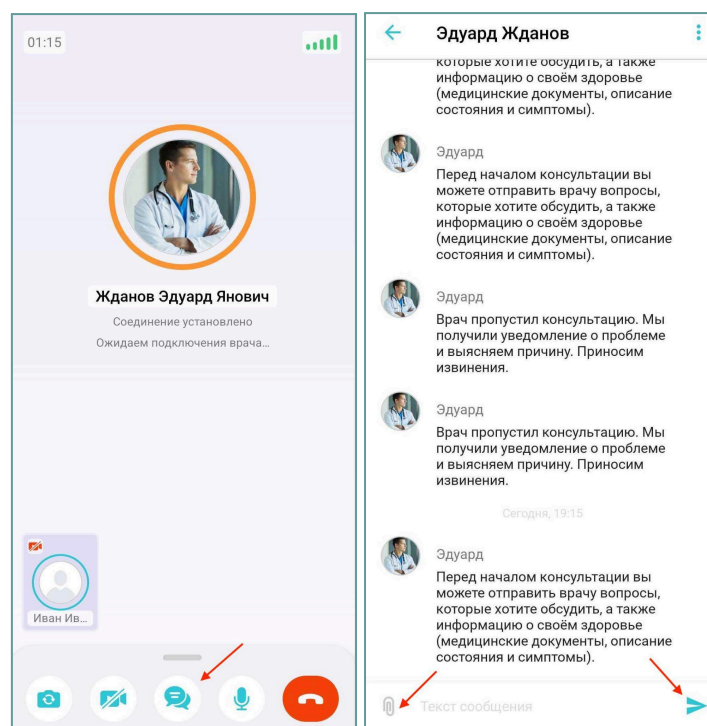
01:15

Жданов Эдуард Янович

Соединение установлено

Ожидаем подключения врача...

Иван Ив...

Эдуард Жданов

которые хотите обсудить, а также информацию о своём здоровье (медицинские документы, описание состояния и симптомы).

Эдуард

Перед началом консультации вы можете отправить врачу вопросы, которые хотите обсудить, а также информацию о своём здоровье (медицинские документы, описание состояния и симптомы).

Эдуард

Врач пропустил консультацию. Мы получили уведомление о проблеме и выясняем причину. Приносим извинения.

Эдуард

Врач пропустил консультацию. Мы получили уведомление о проблеме и выясняем причину. Приносим извинения.

Сегодня, 19:15

Эдуард

Перед началом консультации вы можете отправить врачу вопросы, которые хотите обсудить, а также информацию о своём здоровье (медицинские документы, описание состояния и симптомы).

Текст сообщения